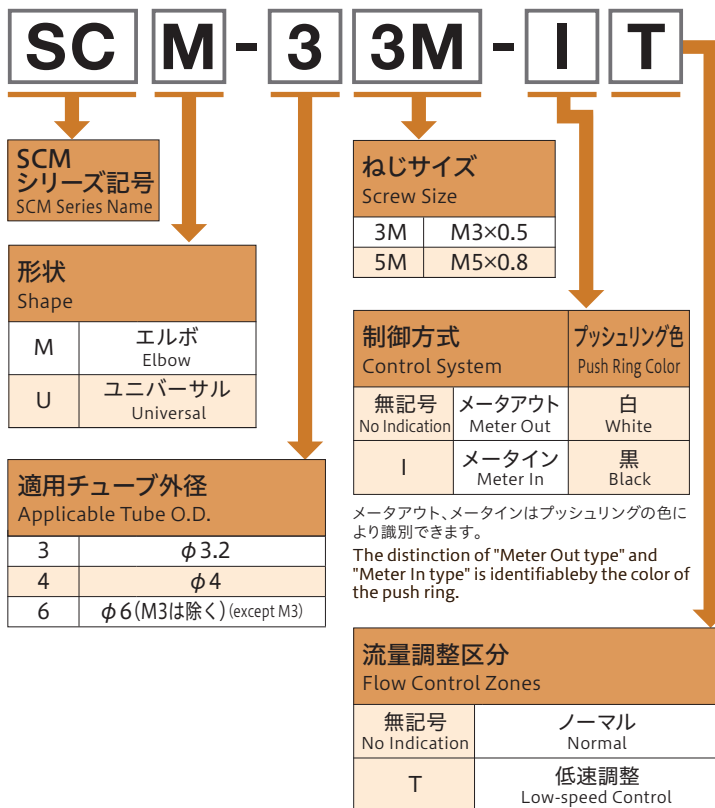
SC M - 3 3M - I T

SCM
シリーズ記号
SCM Series Name

形状
Shape

| M | エルボ Elbow |
|---|---|
| U | ユニバーサル Universal |

適用チューブ外径
Applicable Tube O.D.

| 3 | $\phi$3.2 |
|---|---|
| 4 | $\phi$4 |
| 6 | $\phi$6(M3は除く) (except M3) |

ねじサイズ
Screw Size

| 3M | M3×0.5 |
|---|---|
| 5M | M5×0.8 |

| 制御方式 Control System | | プッシュリング色 Push Ring Color |
|---|---|---|
| 無記号 No Indication | メータアウト Meter Out | 白 White |
| I | メータイン Meter In | 黒 Black |

メータアウト、メータインはプッシュリングの色により識別できます。
The distinction of "Meter Out type" and "Meter In type" is identifiableby the color of the push ring.

流量調整区分
Flow Control Zones

| 無記号 No Indication | ノーマル Normal |
|---|---|
| T | 低速調整 Low-speed Control |